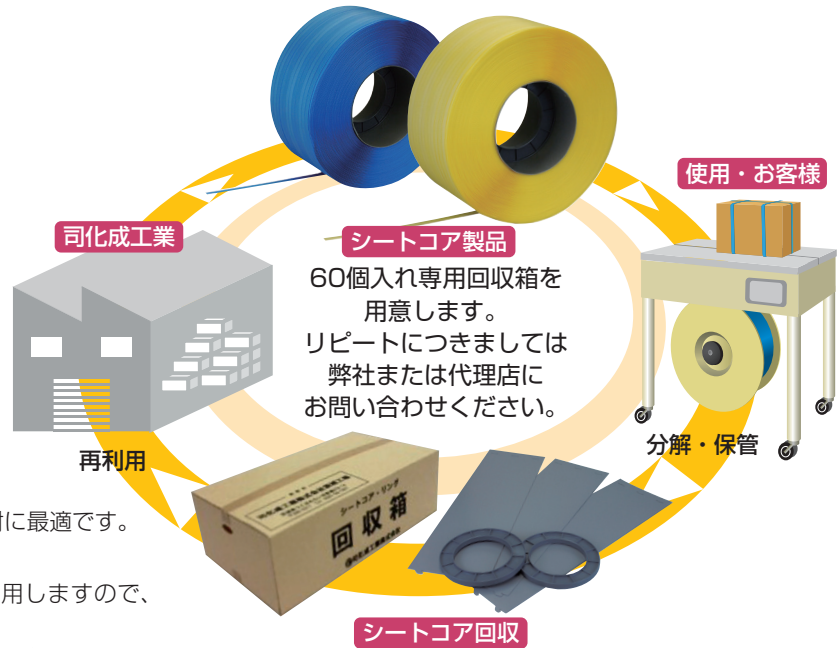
使用・お客様

司化成工業

シートコア製品

60個入れ専用回収箱を用意します。
リピートにつきましては弊社または代理店にお問い合わせください。

分解・保管

再利用

に最適です。

用しますので、

シートコア・リング

回収箱

シートコア回収